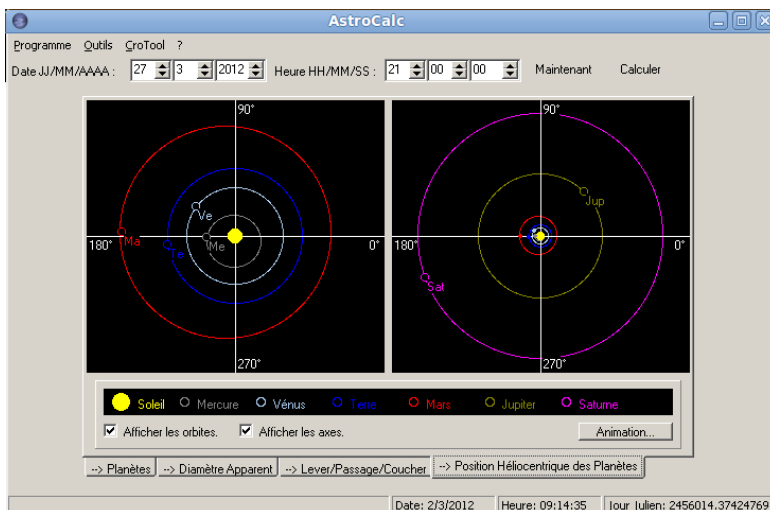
AstroCalc

Programme Outils CroTool ?

Date JJ/MM/AAAA : 27 3 2012 Heure HH/MM/SS : 21 00 00 Maintenant Calculer

90°
180° Ma Te Ve Me 0°
270°

90°
180° Jup Sat 0°
270°

Soleil Mercure Vénus Terre Mars Jupiter Saturne

Afficher les orbites. Afficher les axes. Animation...

--> Planètes --> Diamètre Apparent --> Lever/Passage/Coucher --> Position Héliocentrique des Planètes

Date: 2/3/2012 Heure: 09:14:35 Jour Julien: 2456014.37424769